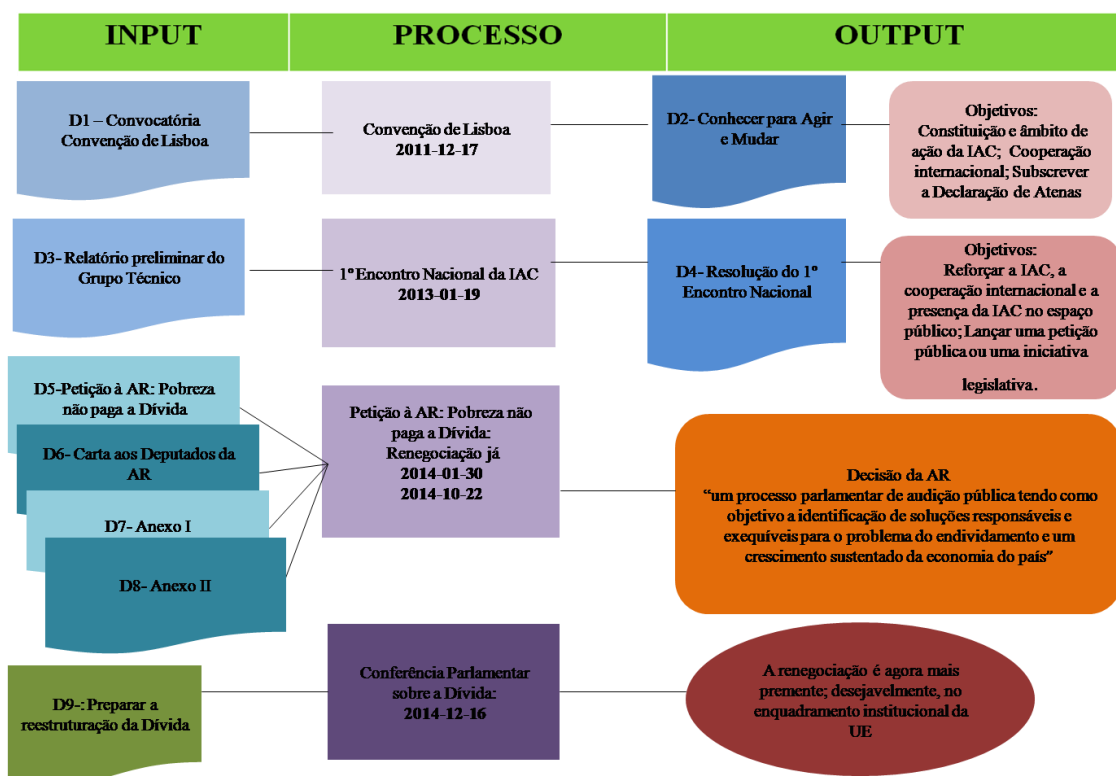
INPUT

PROCESSO

OUTPUT

D1 – Convocatória Convenção de Lisboa

Convenção de Lisboa
2011-12-17

D2- Conhecer para Agir e Mudar

Objetivos:
Constituição e âmbito de ação da IAC; Cooperação internacional; Subscrever a Declaração de Atenas

D3- Relatório preliminar do Grupo Técnico

1º Encontro Nacional da IAC
2013-01-19

D4- Resolução do 1º Encontro Nacional

Objetivos:
Reforçar a IAC, a cooperação internacional e a presença da IAC no espaço público; Lançar uma petição pública ou uma iniciativa legislativa.

D5-Petição à AR: Pobreza não paga a Dívida

D6- Carta aos Deputados da AR

D7- Anexo I

D8- Anexo II

Petição à AR: Pobreza não paga a Dívida: Renegociação já
2014-01-30
2014-10-22

Decisão da AR
"um processo parlamentar de audição pública tendo como objetivo a identificação de soluções responsáveis e exequíveis para o problema do endividamento e um crescimento sustentado da economia do país"

D9-: Preparar a reestruturação da Dívida

Conferência Parlamentar sobre a Dívida:
2014-12-16

A renegociação é agora mais premente; desejavelmente, no enquadramento institucional da UE